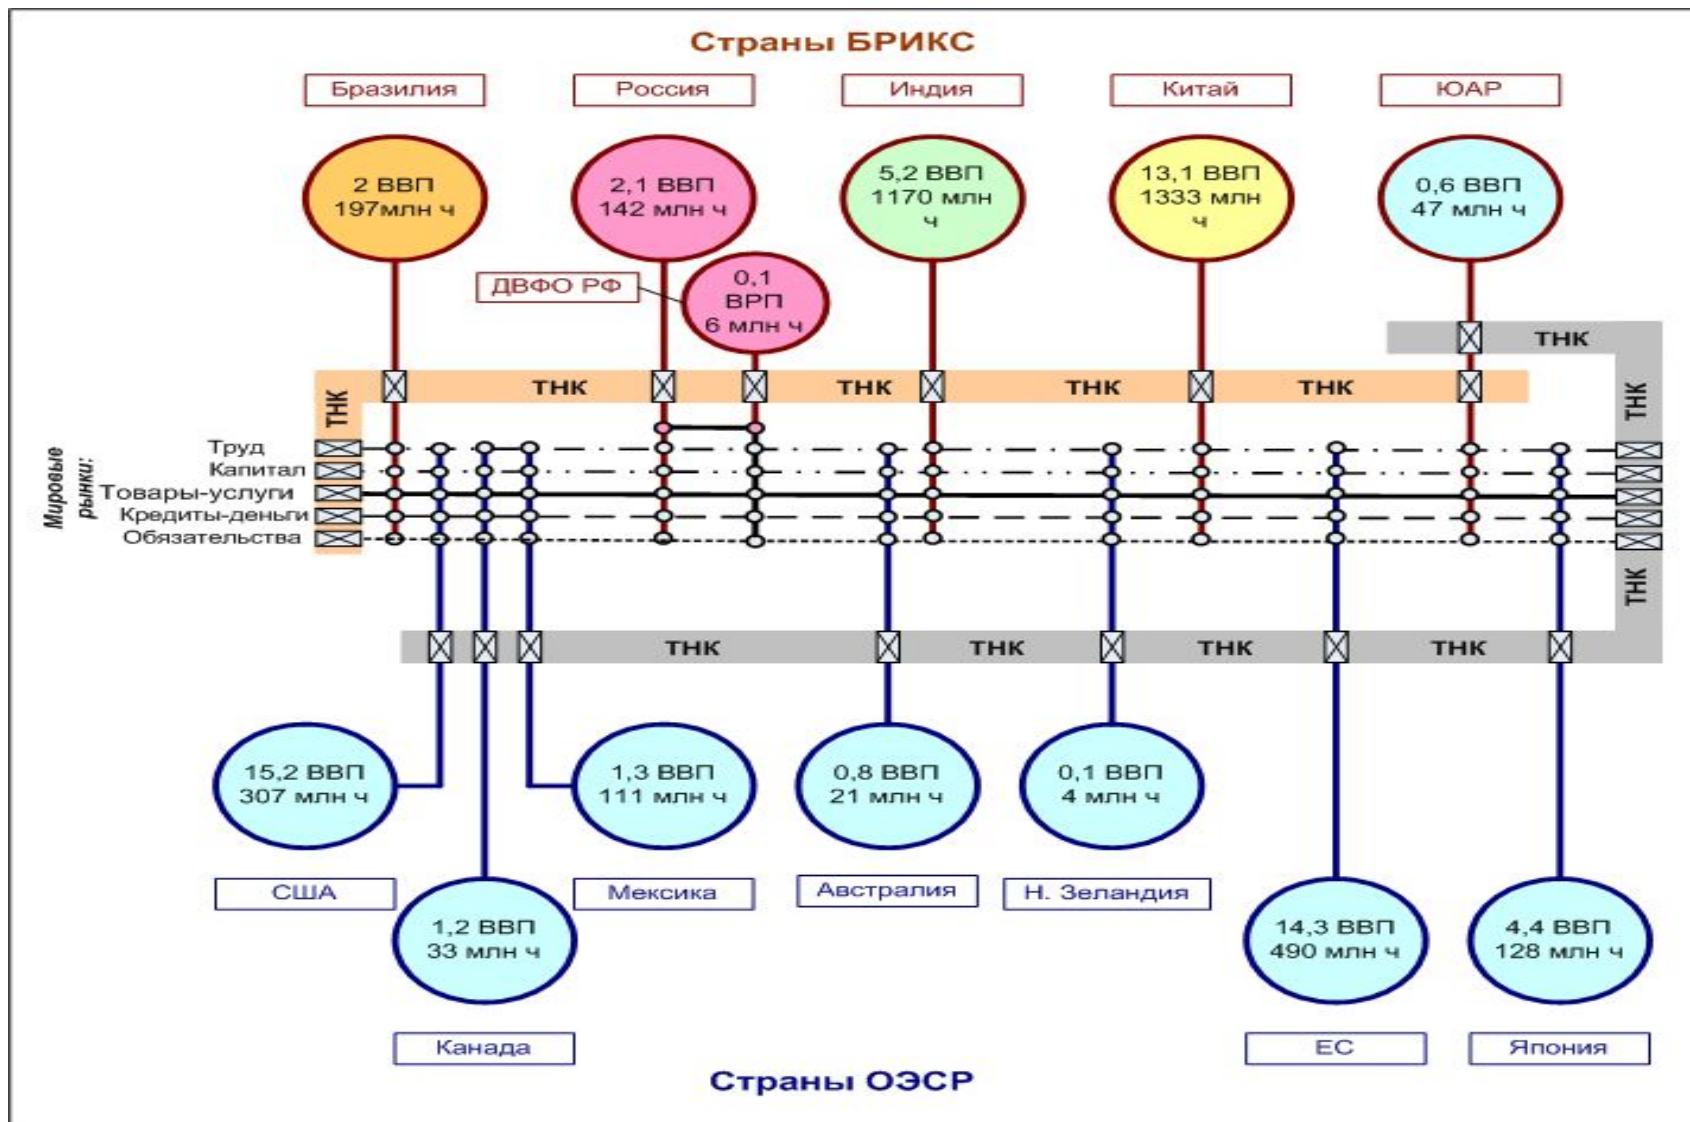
Страны БРИКС

Бразилия
Россия
Индия
Китай
ЮАР

2 ВВП
197млн ч

2,1 ВВП
142 млн ч

5,2 ВВП
1170 млн ч

13,1 ВВП
1333 млн ч

0,6 ВВП
47 млн ч

ДВФО РФ

0,1
ВРП
6 млн ч

ТНК
ТНК
ТНК
ТНК
ТНК
ТНК
ТНК
ТНК

Мировые рынки:
Труд
Капитал
Товары-услуги
Кредиты-деньги
Обязательства

ТНК
ТНК
ТНК
ТНК
ТНК

15,2 ВВП
307 млн ч

1,3 ВВП
111 млн ч

0,8 ВВП
21 млн ч

0,1 ВВП
4 млн ч

США
Мексика
Австралия
Н. Зеландия

1,2 ВВП
33 млн ч

14,3 ВВП
490 млн ч

4,4 ВВП
128 млн ч

Канада
ЕС
Япония

Страны ОЭСР